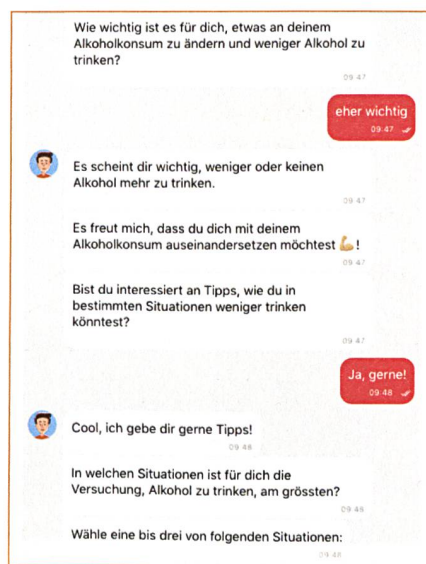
Wie wichtig ist es für dich, etwas an deinem Alkoholkonsum zu ändern und weniger Alkohol zu trinken?
09:47

eher wichtig
09:47

Es scheint dir wichtig, weniger oder keinen Alkohol mehr zu trinken.
09:47

Es freut mich, dass du dich mit deinem Alkoholkonsum auseinandersetzen möchtest 💪!
09:47

Bist du interessiert an Tipps, wie du in bestimmten Situationen weniger trinken könntest?
09:47

Ja, gerne!
09:48

Cool, ich gebe dir gerne Tipps!
09:48

In welchen Situationen ist für dich die Versuchung, Alkohol zu trinken, am grössten?
09:48

Wähle eine bis drei von folgenden Situationen:
09:48